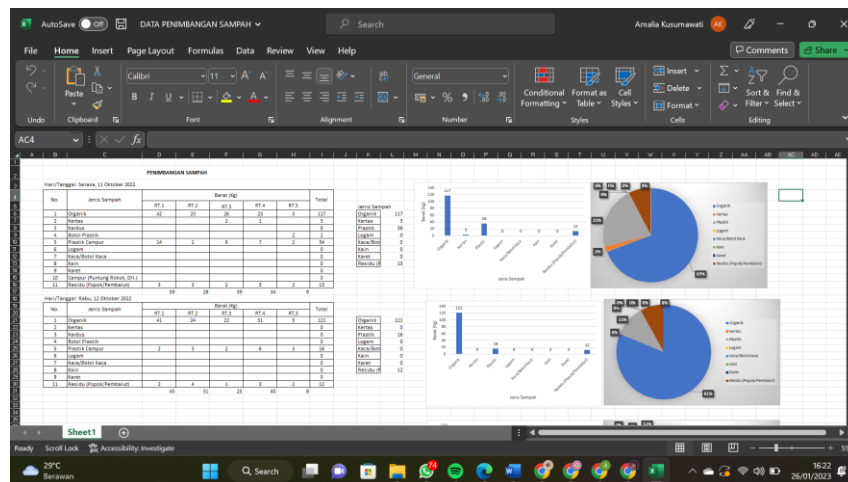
AutoSave Off DATA PENIMBANGAN SAMPAH Search Amalia Kusumawati AK

File Home Insert Page Layout Formulas Data Review View Help Comments Share

Undo Clipboard Font Alignment Number Styles Cells Editing

Paste Calibri 11 General Conditional Formatting Format as Table Cell Styles Insert Delete Format Sort & Filter Find & Select

AC4 $f_x$

PENIMBANGAN SAMPAH

Hari/Tanggal: Selasa, 11 Oktober 2022

| No. | Jenis Sampah | RT.1 | RT.2 | RT.3 | RT.4 | RT.5 | Total |
|---|---|---|---|---|---|---|---|
| | | Berat (Kg) | | | | | |
| 1 | Organik | 42 | 23 | 26 | 23 | 3 | 117 |
| 2 | Kertas | | | 2 | 1 | | 3 |
| 3 | Kardus | | | | | | 0 |
| 4 | Botol Plastik | | | | | 2 | 2 |
| 5 | Plastik Campur | 14 | 2 | 9 | 7 | 2 | 34 |
| 6 | Logam | | | | | | 0 |
| 7 | Kaca/Botol Kaca | | | | | | 0 |
| 8 | Kain | | | | | | 0 |
| 9 | Karet | | | | | | 0 |
| 10 | Campur (Puntung Rokok, Dll.) | | | | | | 0 |
| 11 | Residu (Popok/Pembalut) | 3 | 3 | 2 | 3 | 2 | 13 |
| | | 59 | 28 | 39 | 34 | 9 | |

| Jenis Sampah | |
|---|---|
| Organik | 117 |
| Kertas | 3 |
| Plastik | 36 |
| Logam | 0 |
| Kaca/Botol | 0 |
| Kain | 0 |
| Karet | 0 |
| Residu (P | 13 |

Hari/Tanggal: Rabu, 12 Oktober 2022

| No. | Jenis Sampah | RT.1 | RT.2 | RT.3 | RT.4 | RT.5 | Total |
|---|---|---|---|---|---|---|---|
| | | Berat (Kg) | | | | | |
| 1 | Organik | 41 | 24 | 22 | 31 | 3 | 121 |
| 2 | Kertas | | | | | | 0 |
| 3 | Kardus | | | | | | 0 |
| 4 | Botol Plastik | | | | | | 0 |
| 5 | Plastik Campur | 2 | 3 | 2 | 6 | 3 | 16 |
| 6 | Logam | | | | | | 0 |
| 7 | Kaca/Botol Kaca | | | | | | 0 |
| 8 | Kain | | | | | | 0 |
| 9 | Karet | | | | | | 0 |
| 11 | Residu (Popok/Pembalut) | 2 | 4 | 1 | 3 | 2 | 12 |
| | | 45 | 31 | 25 | 40 | 8 | |

| | |
|---|---|
| Organik | 121 |
| Kertas | 0 |
| Plastik | 16 |
| Logam | 0 |
| Kaca/Botol | 0 |
| Kain | 0 |
| Karet | 0 |
| Residu (P | 12 |

Jenis Sampah
Organik Kertas Plastik Logam Kaca/Botol Kaca Kain Karet Residu (Popok/Pembalut)
0% 0% 0% 8% 22% 2% 67% 11% 81%

Sheet1

Ready Scroll Lock Accessibility: Investigate

29°C Berawan Search 16:22 26/01/2023